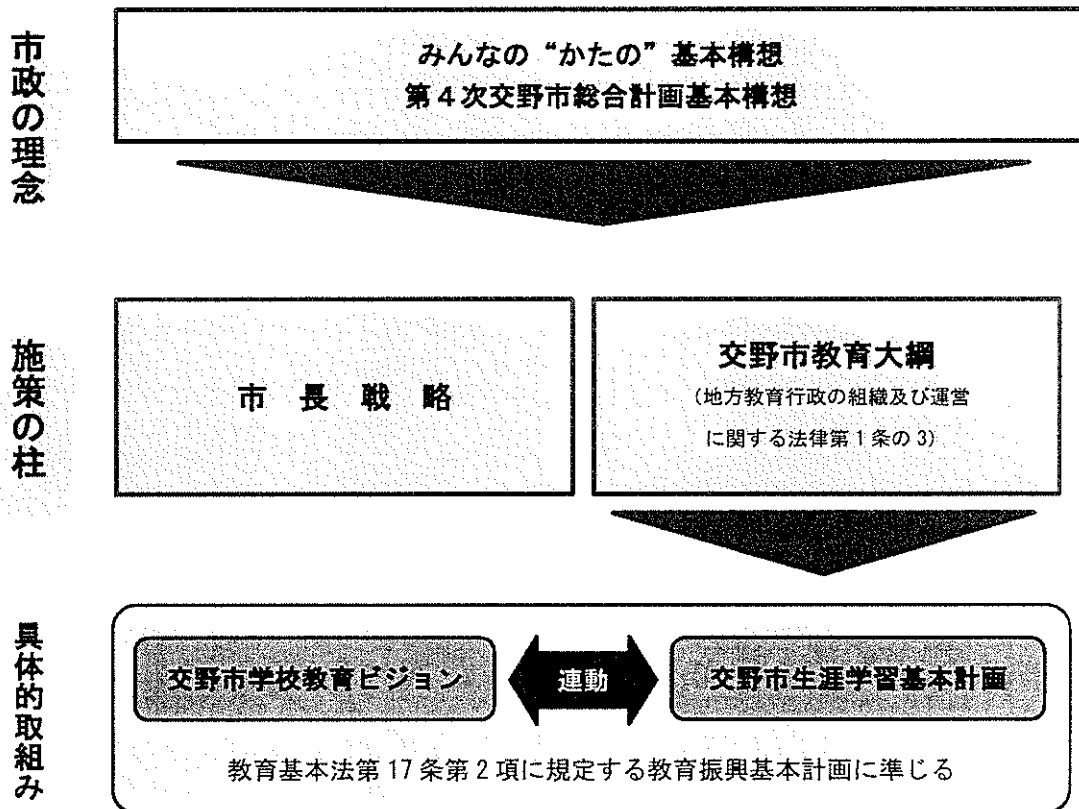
市政の理念

みんなの“かたの”基本構想
第４次交野市総合計画基本構想

施策の柱

市 長 戦 略

交野市教育大綱
（地方教育行政の組織及び運営に関する法律第１条の３）

具体的取組み

交野市学校教育ビジョン

連動

交野市生涯学習基本計画

教育基本法第 17 条第 2 項に規定する教育振興基本計画に準じる